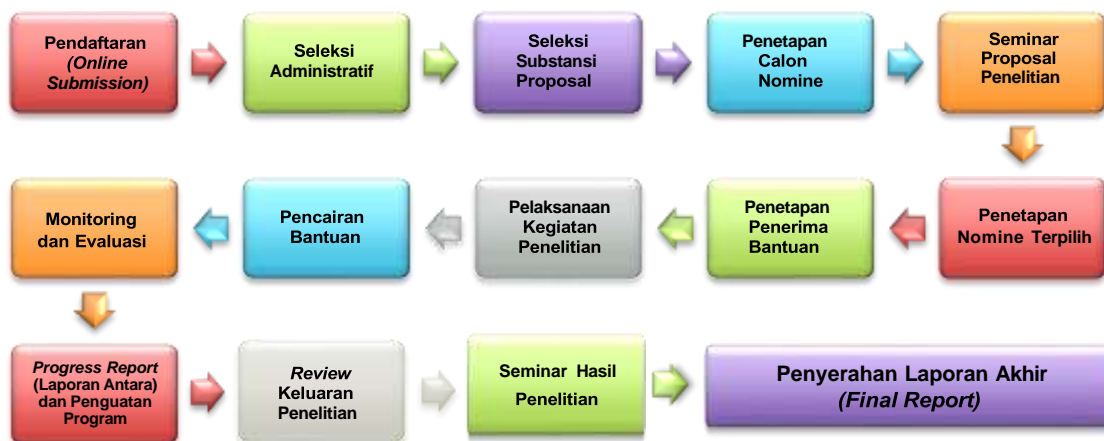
Pendaftaran (Online Submission)

Seleksi Administratif

Seleksi Substansi Proposal

Penetapan Calon Nomine

Seminar Proposal Penelitian

Penetapan Nomine Terpilih

Penetapan Penerima Bantuan

Pelaksanaan Kegiatan Penelitian

Pencairan Bantuan

Monitoring dan Evaluasi

Progress Report (Laporan Antara) dan Penguatan Program

Review Keluaran Penelitian

Seminar Hasil Penelitian

Penyerahan Laporan Akhir (Final Report)